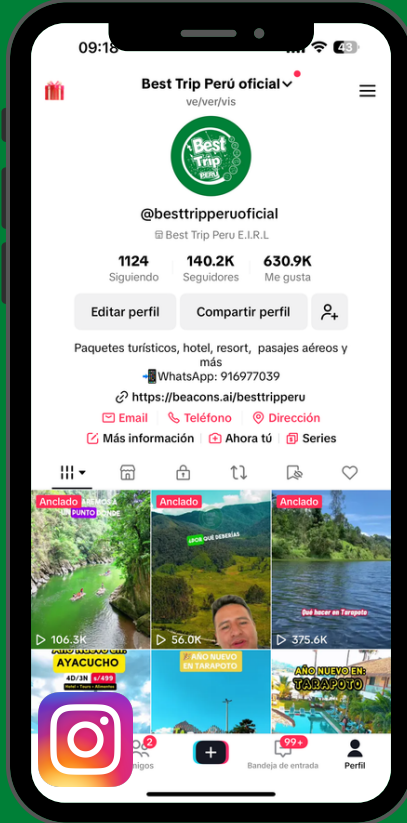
09:18

43

Best Trip Perú oficial

ve/ver/vis

Best Trip PERÚ

@besttripperuoficial

Best Trip Peru E.I.R.L

1124
Siguiendo

140.2K
Seguidores

630.9K
Me gusta

Editar perfil

Compartir perfil

Paquetes turísticos, hotel, resort, pasajes aéreos y más
📲WhatsApp: 916977039

https://beacons.ai/besttripperu

Email | Teléfono | Dirección

Más información | Ahora tú | Series

Anclado
ARENOSA
UN PUNTO DONDE
106.3K

Anclado
¿POR QUÉ DEBERÍAS
56.0K

Anclado
Qué hacer en Tarapoto
375.6K

AÑO NUEVO EN AYACUCHO
4D/3N
Hotel • Tours • Alimentos

AÑO NUEVO EN TARAPOTO

AÑO NUEVO EN: TARAPOTO

2
migos

99+
Bandeja de entrada

Perfil